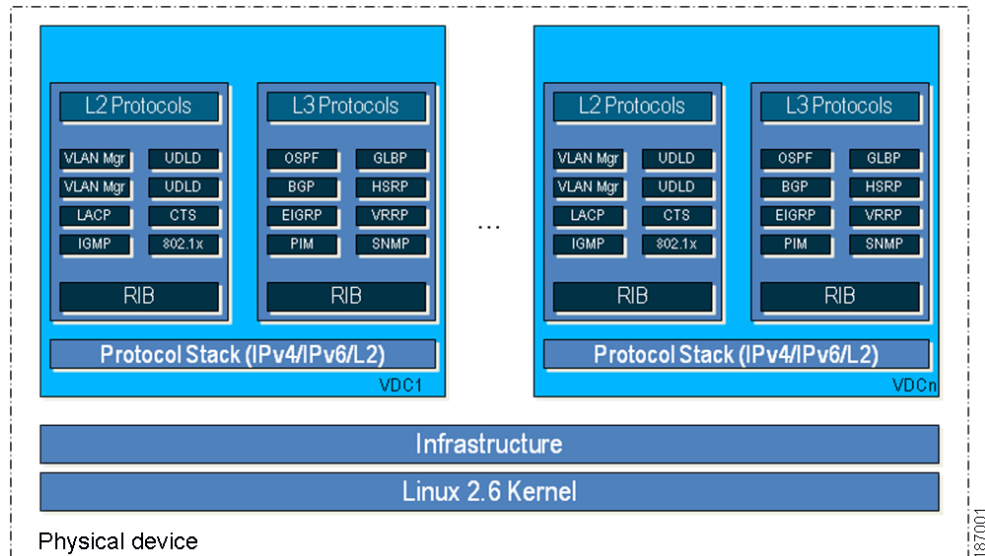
L2 Protocols

VLAN Mgr
UDLD
VLAN Mgr
UDLD
LACP
CTS
IGMP
802.1x

RIB

L3 Protocols

OSPF
GLBP
BGP
HSRP
EIGRP
VRRP
PIM
SNMP

RIB

Protocol Stack (IPv4/IPv6/L2)

VDC1

...

L2 Protocols

VLAN Mgr
UDLD
VLAN Mgr
UDLD
LACP
CTS
IGMP
802.1x

RIB

L3 Protocols

OSPF
GLBP
BGP
HSRP
EIGRP
VRRP
PIM
SNMP

RIB

Protocol Stack (IPv4/IPv6/L2)

VDCn

Infrastructure

Linux 2.6 Kernel

Physical device

187001